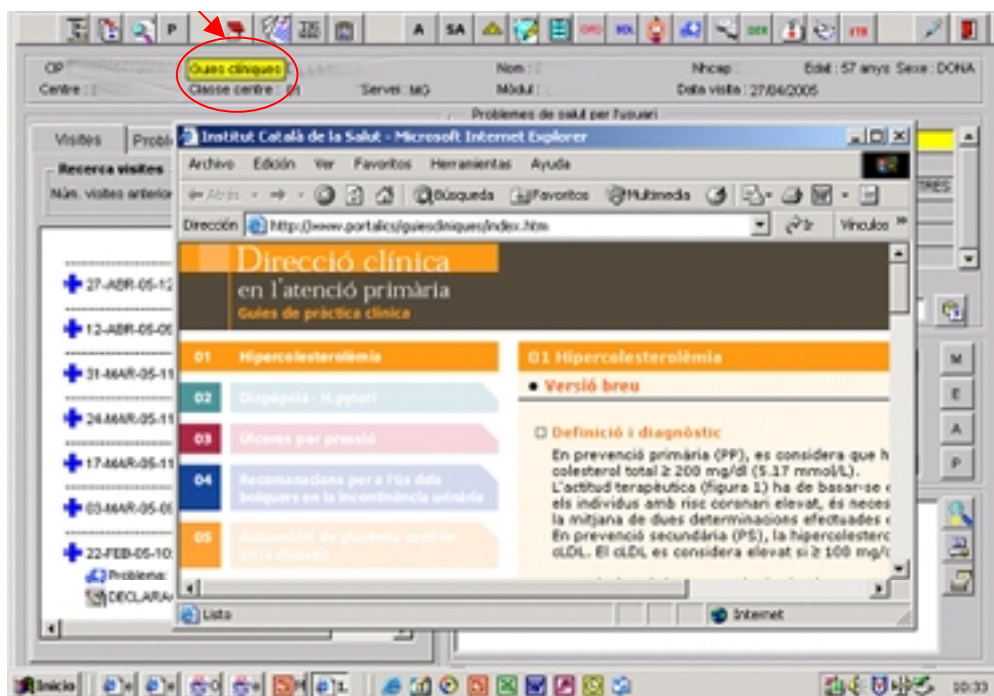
P A SA

CIP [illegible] Guies clíniques
Centre : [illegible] Classe centre : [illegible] Servei : MG
Nom : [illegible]
Mòdul : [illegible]
Nhcap : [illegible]
Data visita : 27/04/2005
Edat : 57 anys Sexe : DONA

Problemes de salut per l'usuari

Visites Probl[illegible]
Recerca visites
Núm. visites anterio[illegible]

27-ABR-05-12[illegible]
12-ABR-05-09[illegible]
31-MAR-05-11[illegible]
24-MAR-05-11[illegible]
17-MAR-05-11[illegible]
03-MAR-05-09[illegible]
22-FEB-05-10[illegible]
Problema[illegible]
DECLARA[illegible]

Institut Català de la Salut - Microsoft Internet Explorer
Archivo Edición Ver Favoritos Herramientas Ayuda
Atrás Búsqueda Favoritos Multimedia
Dirección http://www.portalics/guiesclíniques/index.htm Ir Vínculos »

Direcció clínica
en l'atenció primària
Guies de pràctica clínica

01 Hipercolesterolèmia
02 Dispèpsia - H.pylori
03 Úlceres per pressió
04 Recomanacions per a l'ús dels bolquers en la incontinència urinària
05 Autocontrol de glucosa capil·lar en la diabetis

01 Hipercolesterolèmia
Versió breu
Definició i diagnòstic
En prevenció primària (PP), es considera que h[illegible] colesterol total ≥ 200 mg/dl (5.17 mmol/L). L'actitud terapèutica (figura 1) ha de basar-se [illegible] els individus amb risc coronari elevat, és neces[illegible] la mitjana de dues determinacions efectuades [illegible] En prevenció secundària (PS), la hipercolestero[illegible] cLDL. El cLDL es considera elevat si ≥ 100 mg/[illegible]

Listo Internet

TRES
M E A P

Inicio 10:33